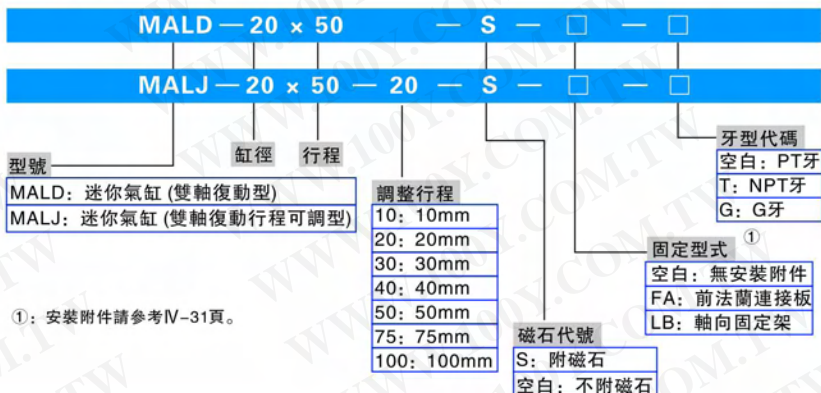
MALD — 20 × 50 — S — □ — □

MALJ — 20 × 50 — 20 — S — □ — □

型號

| MALD：迷你氣缸 (雙軸復動型) |
|---|
| MALJ：迷你氣缸 (雙軸復動行程可調型) |

缸徑

行程

調整行程

| 10：10mm |
|---|
| 20：20mm |
| 30：30mm |
| 40：40mm |
| 50：50mm |
| 75：75mm |
| 100：100mm |

磁石代號

| S：附磁石 |
|---|
| 空白：不附磁石 |

固定型式

| 空白：無安裝附件 |
|---|
| FA：前法蘭連接板 |
| LB：軸向固定架 |

①

牙型代碼

| 空白：PT牙 |
|---|
| T：NPT牙 |
| G：G牙 |

①：安裝附件請參考Ⅳ-31頁。

WWW.100Y.COM.TW